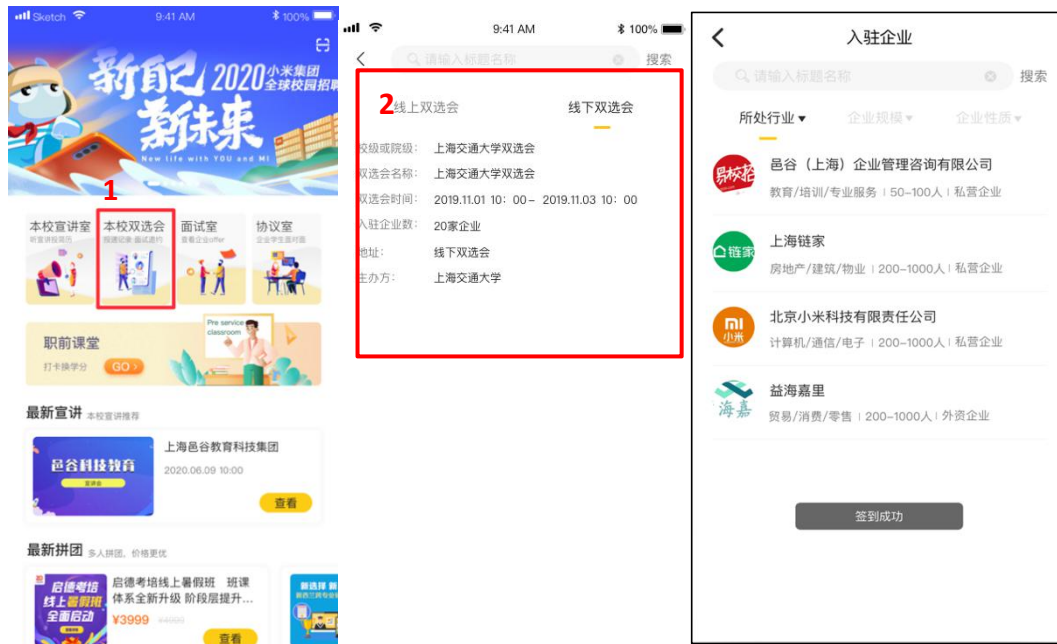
Sketch 9:41 AM 100%

新自己 2020小米集团全球校园招聘 新未来

New life with YOU and MI

1

本校宣讲室 听宣讲拿offer

本校双选会 预递论教 面试邀约

面试室 查看企业offer

协议室 企业学生面对面

职前课堂

打卡换学分 GO >

Pre service classroom

最新宣讲 本校宣讲推荐

邑谷科技教育

上海邑谷教育科技集团

2020.06.09 10:00

查看

最新拼团 多人拼团，价格更优

启德考培线上暑假班 全面启动

启德考培线上暑假班 班课体系全新升级 阶段层提升…

¥3999 ¥4000

查看

9:41 AM 100%

请输入标题名称 搜索

2 线上双选会 线下双选会

校级或院级： 上海交通大学双选会

双选会名称： 上海交通大学双选会

双选会时间： 2019.11.01 10：00 – 2019.11.03 10：00

入驻企业数： 20家企业

地址： 线下双选会

主办方： 上海交通大学

入驻企业

请输入标题名称 搜索

所处行业 ▾ 企业规模 ▾ 企业性质 ▾

易校招

邑谷（上海）企业管理咨询有限公司

教育/培训/专业服务 | 50–100人 | 私营企业

链家

上海链家

房地产/建筑/物业 | 200–1000人 | 私营企业

MI 小米

北京小米科技有限责任公司

计算机/通信/电子 | 200–1000人 | 私营企业

海嘉

益海嘉里

贸易/消费/零售 | 200–1000人 | 外资企业

签到成功